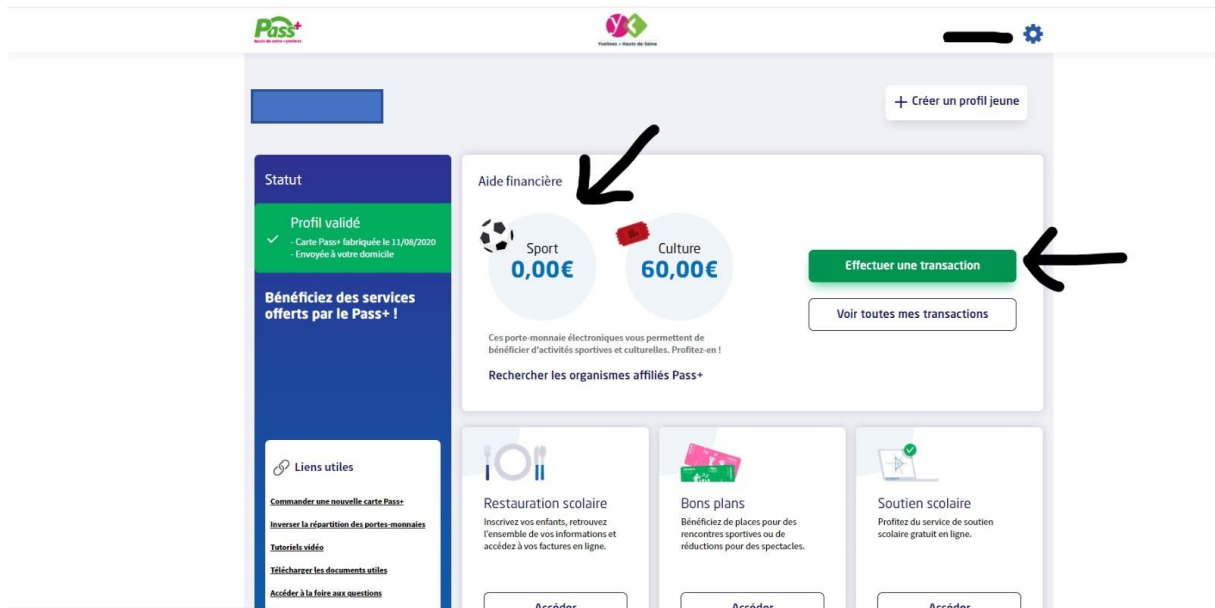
Pass+
Hauts-de-Seine • Yvelines

Yvelines + Hauts-de-Seine

+ Créer un profil jeune

Statut

Profil validé
- Carte Pass+ fabriquée le 11/08/2020
- Envoyée à votre domicile

Bénéficiez des services offerts par le Pass+ !

Aide financière

Sport
0,00€

Culture
60,00€

Effectuer une transaction

Voir toutes mes transactions

Ces porte-monnaie électroniques vous permettent de bénéficier d'activités sportives et culturelles. Profitez-en !

Rechercher les organismes affiliés Pass+

Liens utiles

Commander une nouvelle carte Pass+

Inverser la répartition des portes-monnaies

Tutoriels vidéo

Télécharger les documents utiles

Accéder à la foire aux questions

Restauration scolaire
Inscrivez vos enfants, retrouvez l'ensemble de vos informations et accédez à vos factures en ligne.

Accéder

Bons plans
Bénéficiez de places pour des rencontres sportives ou de réductions pour des spectacles.

Accéder

Soutien scolaire
Profitez du service de soutien scolaire gratuit en ligne.

Accéder